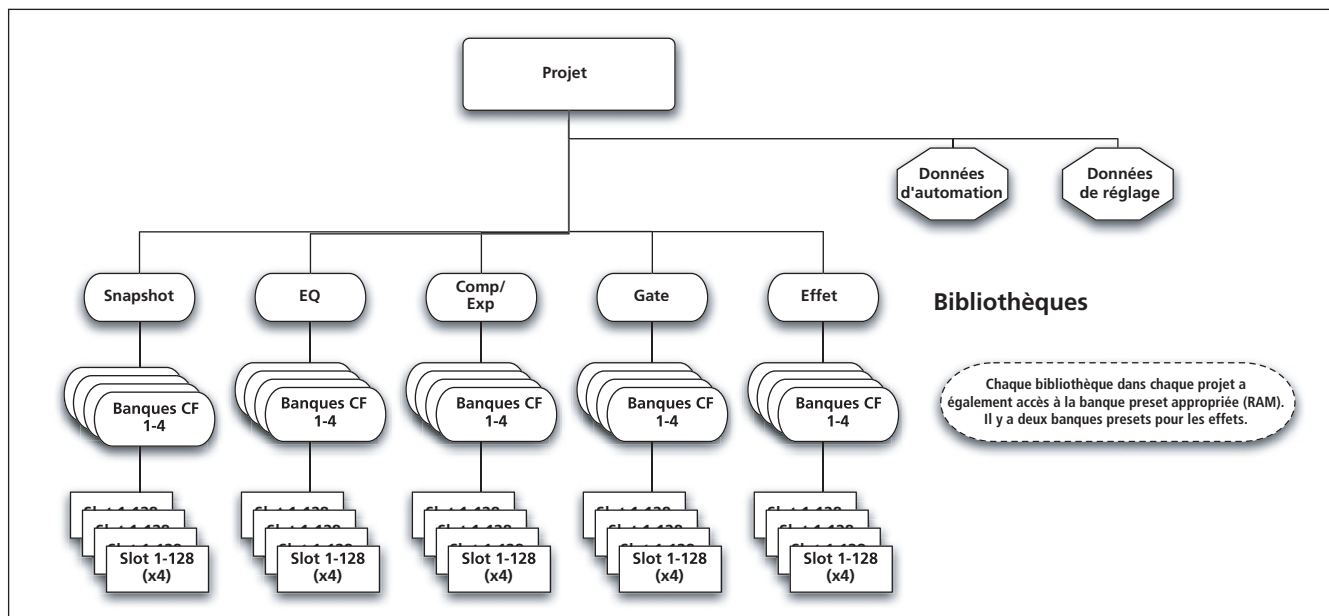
Projet

Données d'automation

Données de réglage

Snapshot

EQ

Comp/ Exp

Gate

Effet

Bibliothèques

Banques CF 1-4

Banques CF 1-4

Banques CF 1-4

Banques CF 1-4

Banques CF 1-4

Chaque bibliothèque dans chaque projet a également accès à la banque preset appropriée (RAM). Il y a deux banques presets pour les effets.

Slot 1-128 (x4)

Slot 1-128 (x4)

Slot 1-128 (x4)

Slot 1-128 (x4)

Slot 1-128 (x4)